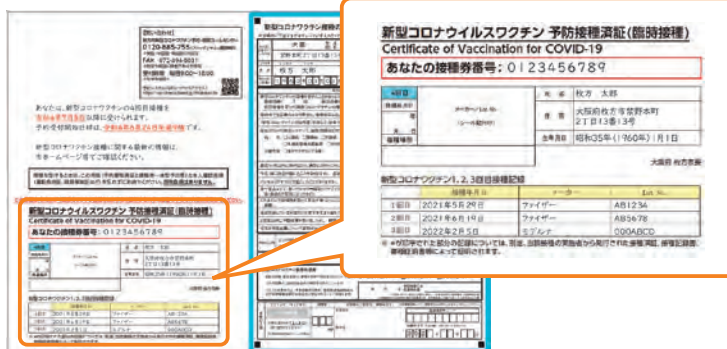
新型コロナウイルスワクチン 予防接種済証(臨時接種)
Certificate of Vaccination for COVID-19
あなたの接種券番号：0123456789

| 4回目 | | 氏名 | 枚方 太郎 |
|---|---|---|---|
| | メーカー/Lot No.（シール貼付） | 住所 | 大阪府枚方市大垣内町2丁目13番13号 |
| 接種年月日 | | 生年月日 | 昭和35年（1960年）1月1日 |
| 接種場所 | | | |

大阪府 枚方市長

新型コロナワクチン1、2、3回目接種記録

| | 接種年月日 | メーカー | Lot No. |
|---|---|---|---|
| 1回目 | 2021年5月29日 | ファイザー | AB1234 |
| 2回目 | 2021年6月19日 | ファイザー | AB5678 |
| 3回目 | 2022年2月5日 | モデルナ | 000ABCD |

※ 4回目の接種記録については、別途、接種済証の発行または接種記録書に記載されます。

問い合わせ
0120-685-755
FAX 072-894-8001

あなたは、新型コロナワクチンの4回目接種を予防接種法に基づき受けられます。予約受付開始日時は、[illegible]

新型コロナワクチン接種に関する最新の情報は、市ホームページ等でご確認ください。

新型コロナウイルスワクチン 予防接種済証(臨時接種)
Certificate of Vaccination for COVID-19
あなたの接種券番号：0123456789

新型コロナワクチン接種
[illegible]